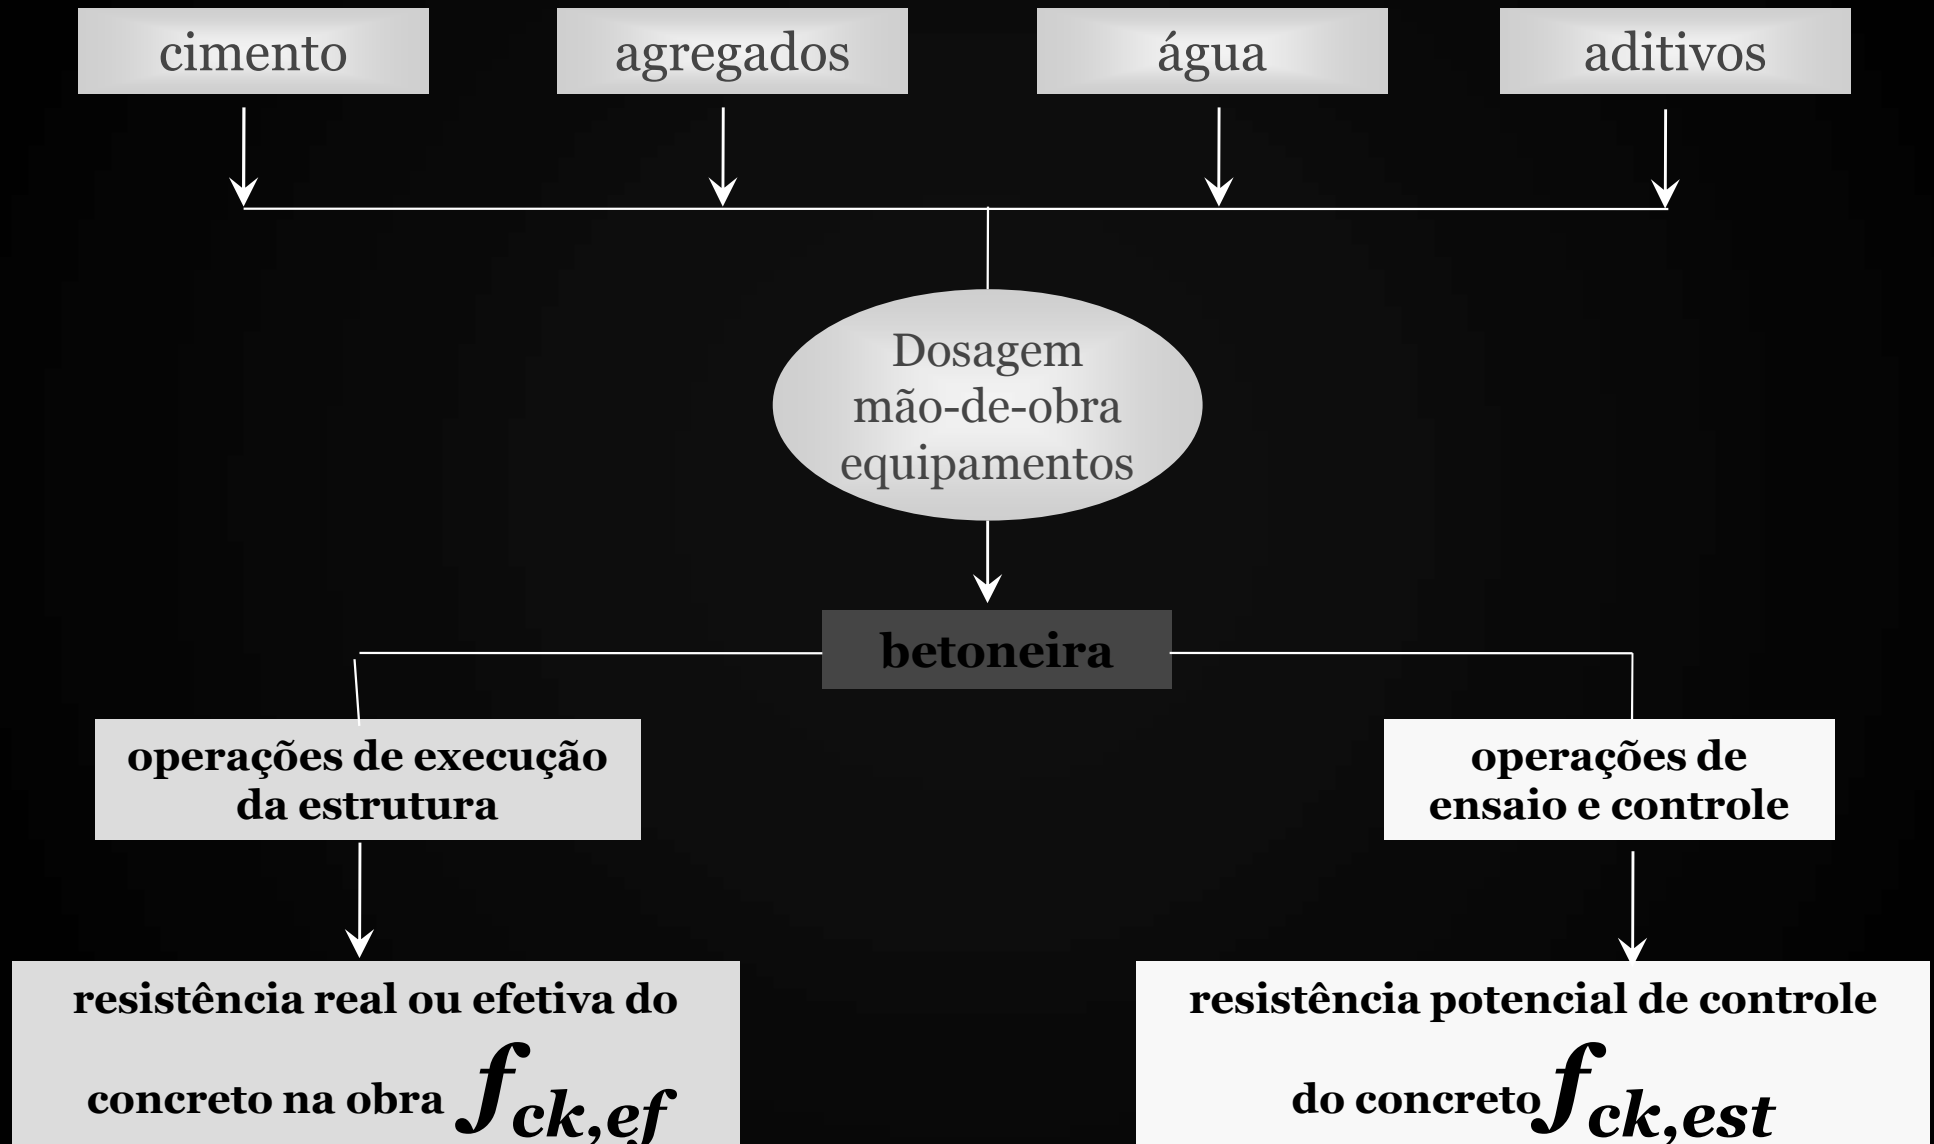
cimento

agregados

água

aditivos

Dosagem
mão-de-obra
equipamentos

betoneira

operações de execução da estrutura

operações de ensaio e controle

resistência real ou efetiva do concreto na obra $f_{ck,ef}$

resistência potencial de controle do concreto $f_{ck,est}$